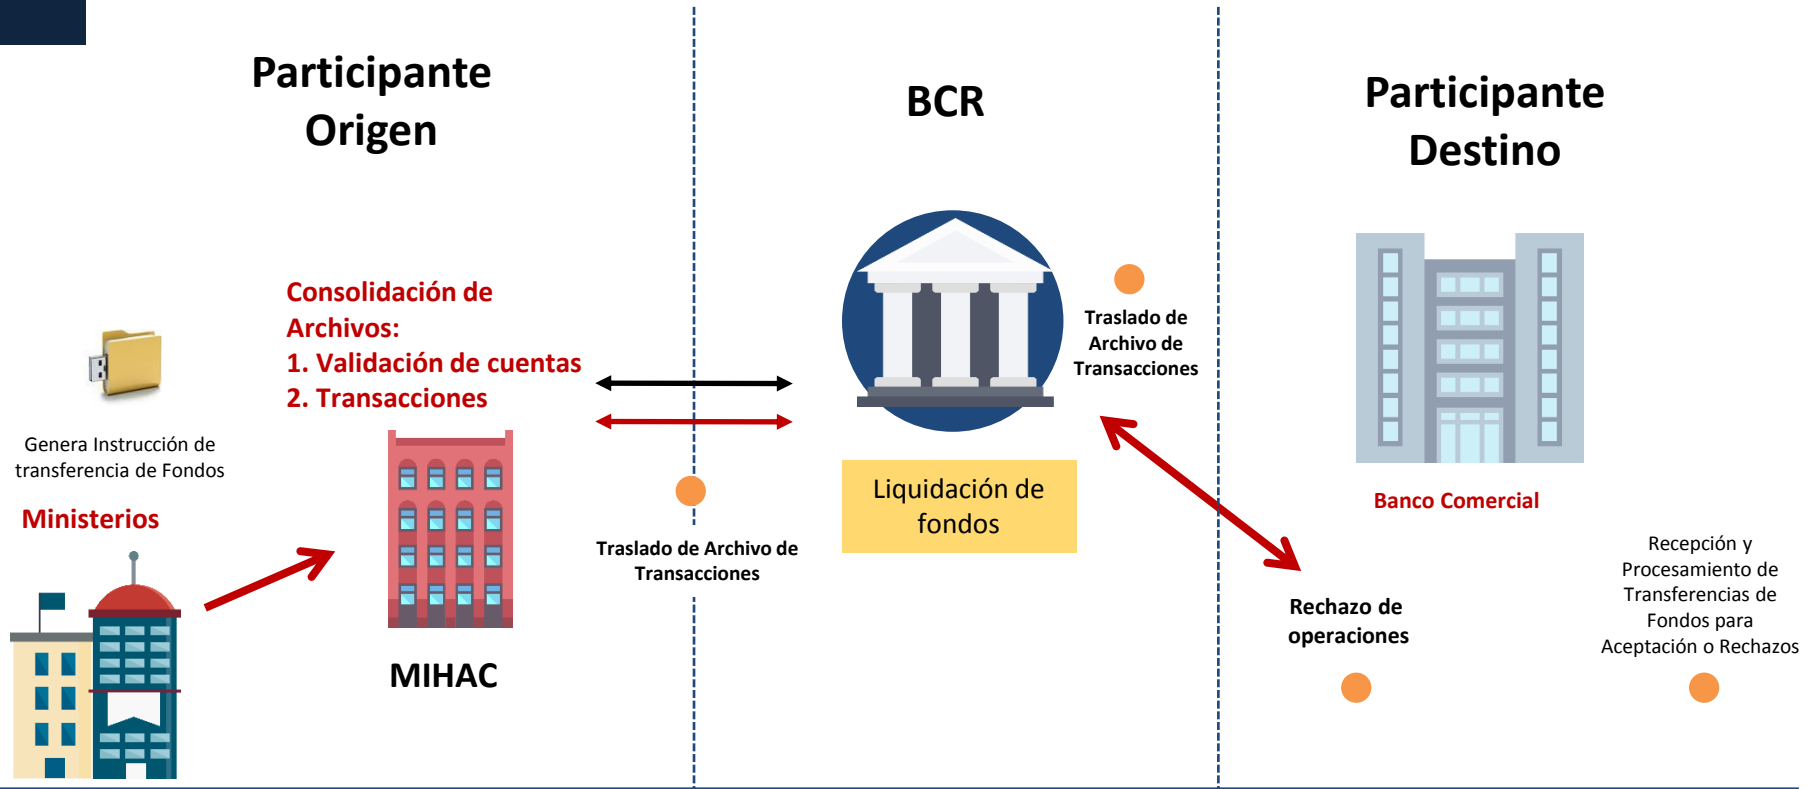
Participante Origen

BCR

Participante Destino

Consolidación de Archivos:
1. Validación de cuentas
2. Transacciones

Genera Instrucción de transferencia de Fondos

Ministerios

MIHAC

Traslado de Archivo de Transacciones

Liquidación de fondos

Traslado de Archivo de Transacciones

Banco Comercial

Rechazo de operaciones

Recepción y Procesamiento de Transferencias de Fondos para Aceptación o Rechazos